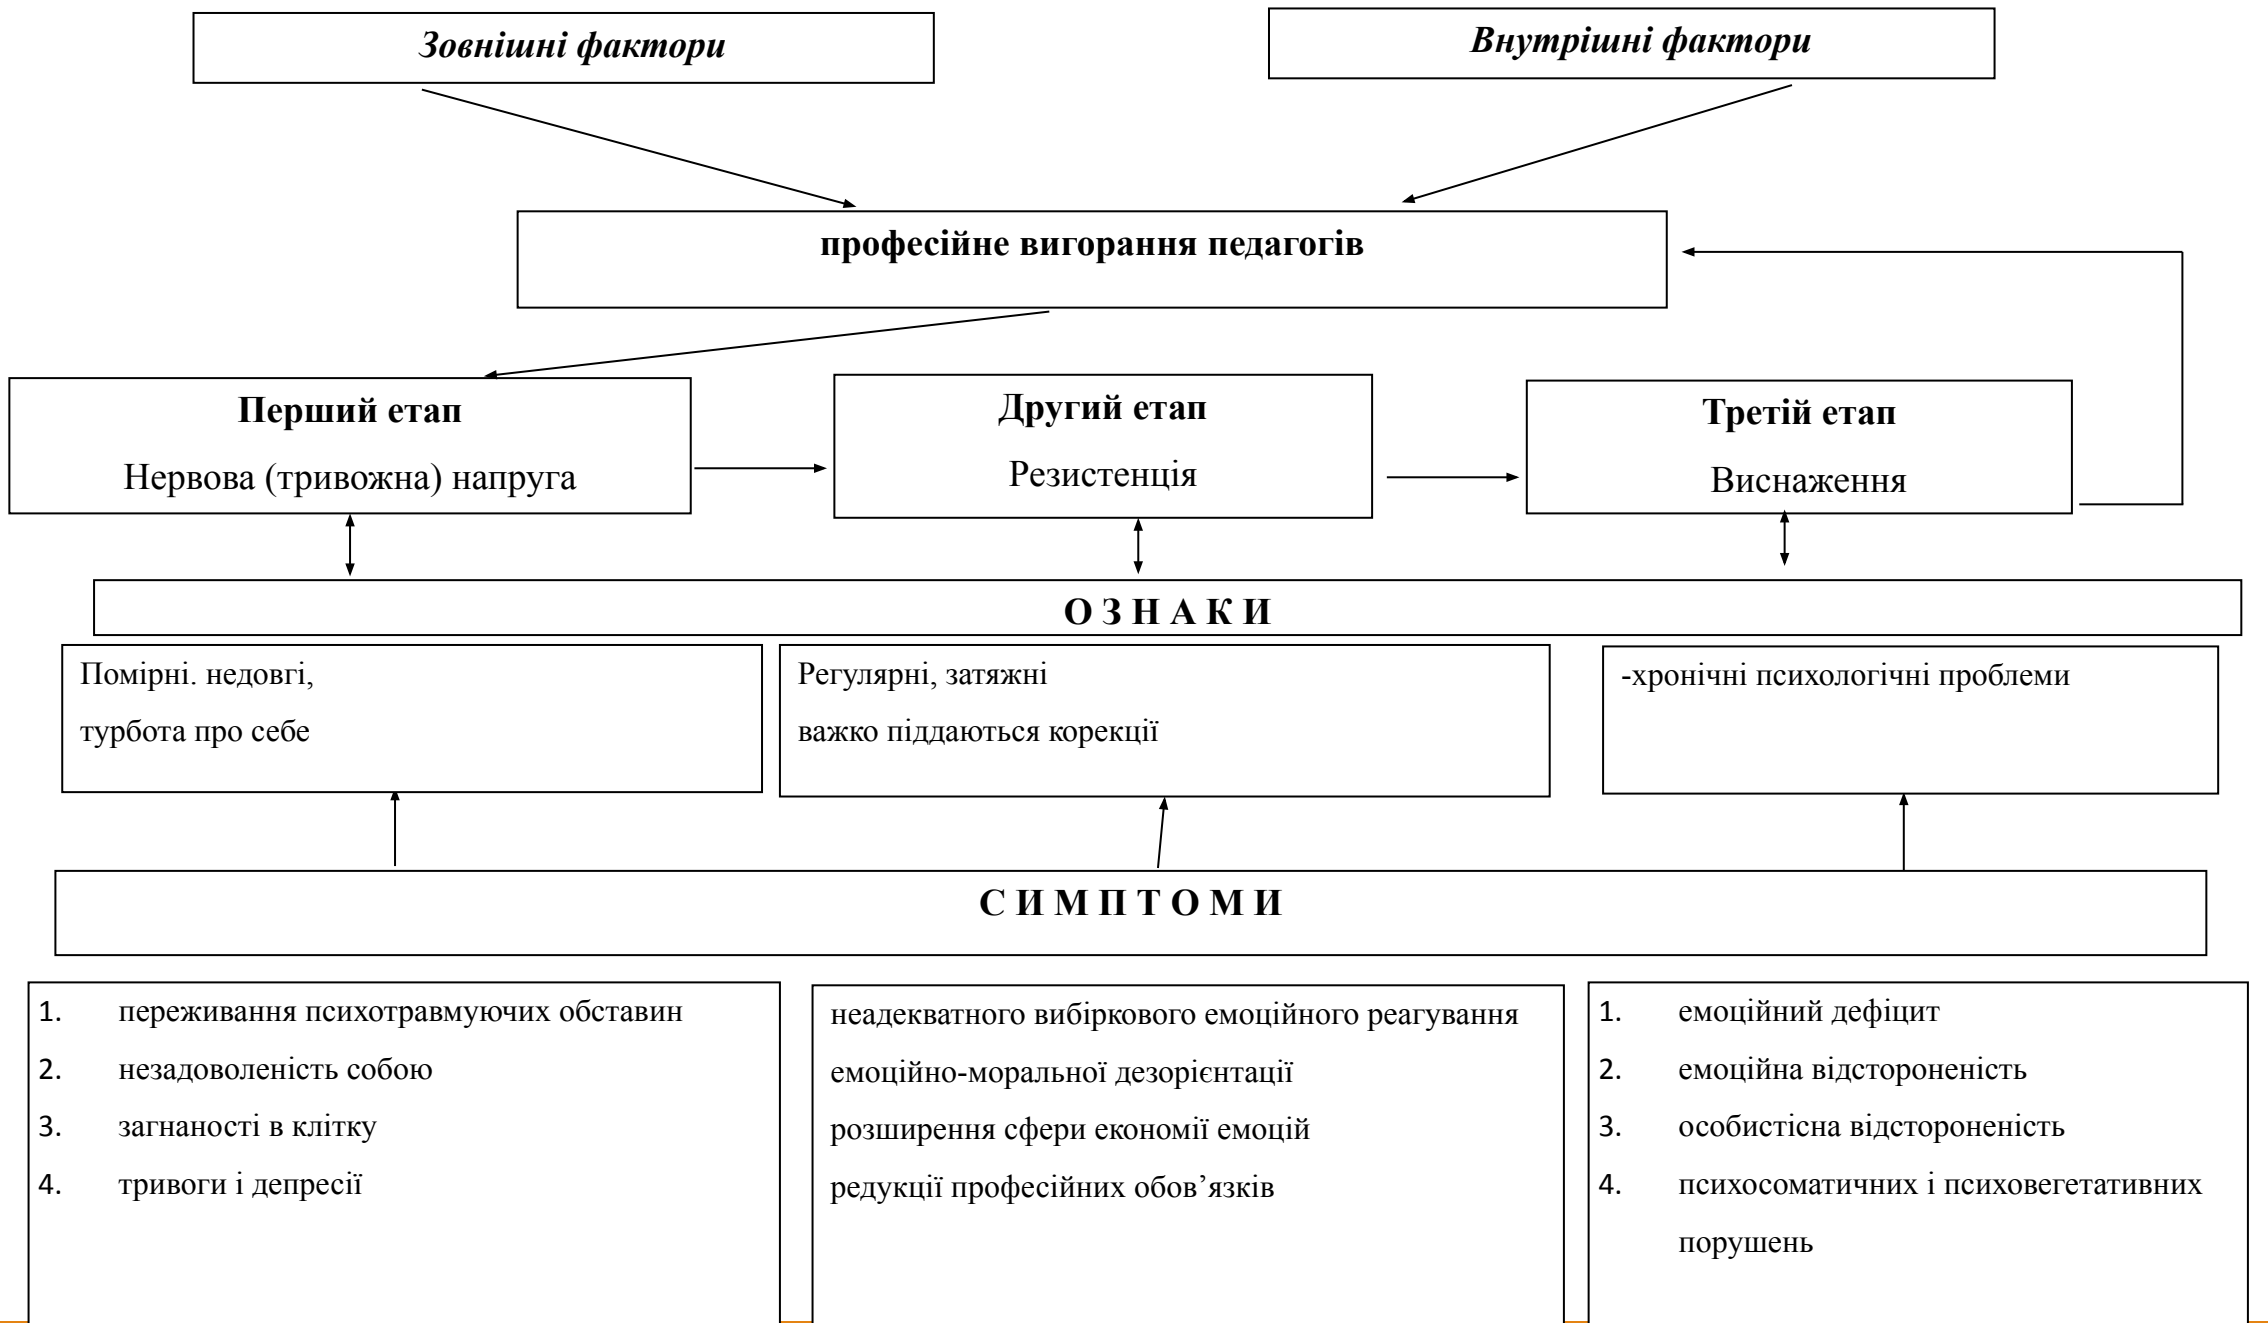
Зовнішні фактори

Внутрішні фактори

професійне вигорання педагогів

Перший етап
Нервова (тривожна) напруга

Другий етап
Резистенція

Третій етап
Виснаження

О З Н А К И

Помірні. недовгі,
турбота про себе

Регулярні, затяжні
важко піддаються корекції

-хронічні психологічні проблеми

С И М П Т О М И

1. переживання психотравмуючих обставин
2. незадоволеність собою
3. загнаності в клітку
4. тривоги і депресії

неадекватного вибіркового емоційного реагування
емоційно-моральної дезорієнтації
розширення сфери економії емоцій
редукції професійних обов’язків

1. емоційний дефіцит
2. емоційна відстороненість
3. особистісна відстороненість
4. психосоматичних і психовегетативних порушень